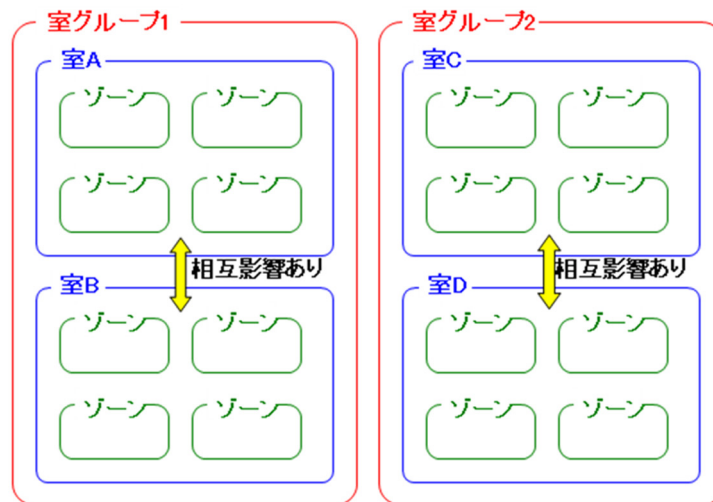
室グループ1

室A

ゾーン

ゾーン

ゾーン

ゾーン

相互影響あり

室B

ゾーン

ゾーン

ゾーン

ゾーン

室グループ2

室C

ゾーン

ゾーン

ゾーン

ゾーン

相互影響あり

室D

ゾーン

ゾーン

ゾーン

ゾーン